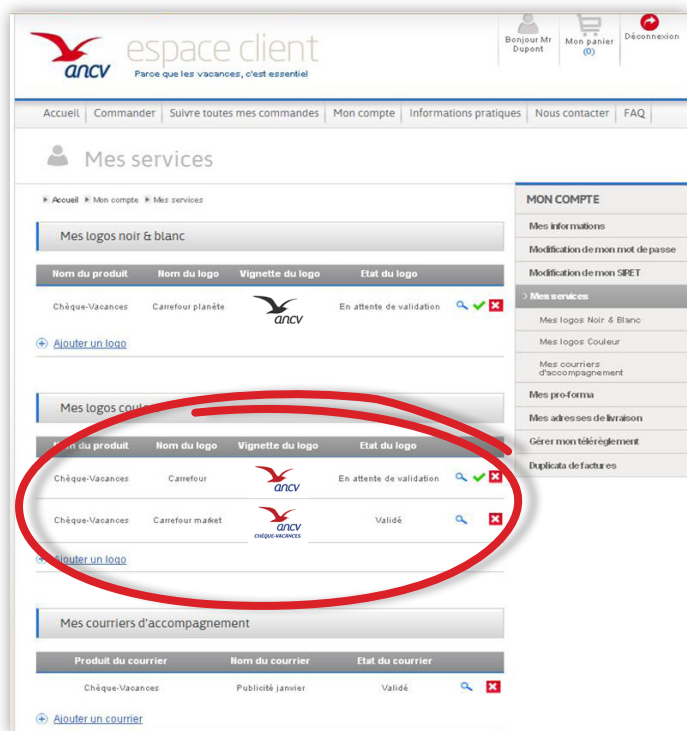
ancv espace client
Parce que les vacances, c'est essentiel

Bonjour Mr Dupont
Mon panier (0)
Déconnexion

Accueil | Commander | Suivre toutes mes commandes | Mon compte | Informations pratiques | Nous contacter | FAQ

Mes services

Accueil ▸ Mon compte ▸ Mes services

Mes logos noir & blanc

| Nom du produit | Nom du logo | Vignette du logo | Etat du logo |
|---|---|---|---|
| Chèque-Vacances | Carrefour planète | ancv | En attente de validation |

Ajouter un logo

Mes logos coul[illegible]

| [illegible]m du produit | Nom du logo | Vignette du logo | Etat du logo |
|---|---|---|---|
| Chèque-Vacances | Carrefour | ancv | En attente de validation |
| Chèque-Vacances | Carrefour market | ancv CHÈQUE-VACANCES | Validé |

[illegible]jouter un logo

Mes courriers d'accompagnement

| Produit du courrier | Nom du courrier | Etat du courrier |
|---|---|---|
| Chèque-Vacances | Publicité janvier | Validé |

Ajouter un courrier

MON COMPTE
Mes informations
Modification de mon mot de passe
Modification de mon SIRET
Mes services
Mes logos Noir & Blanc
Mes logos Couleur
Mes courriers d'accompagnement
Mes pro-forma
Mes adresses de livraison
Gérer mon téléréglement
Duplicata de factures